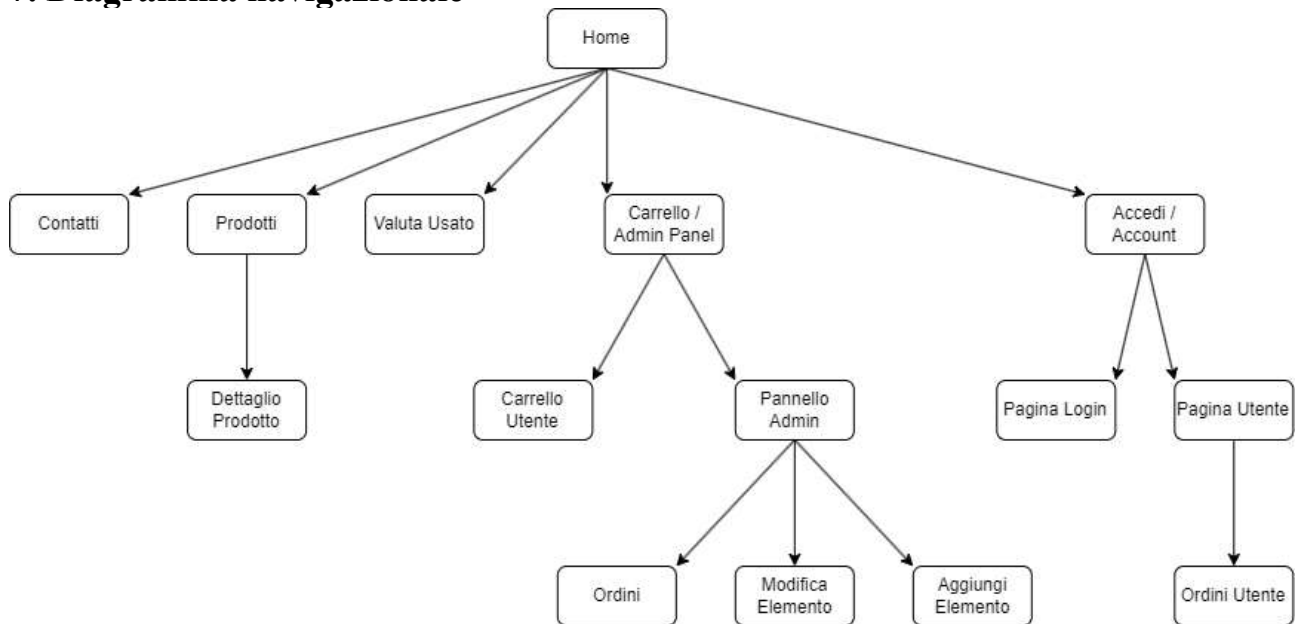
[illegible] Diagramma navigazionale

Home

Contatti

Prodotti

Valuta Usato

Carrello / Admin Panel

Accedi / Account

Dettaglio Prodotto

Carrello Utente

Pannello Admin

Pagina Login

Pagina Utente

Ordini

Modifica Elemento

Aggiungi Elemento

Ordini Utente